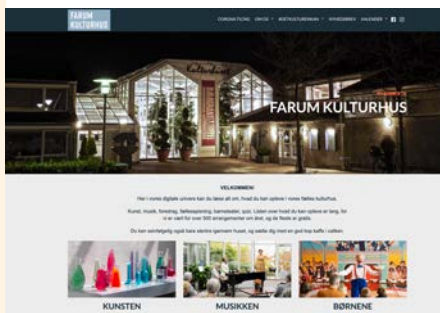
FARUM KULTURHUS

CORONA-TIDNG OM OS KOKTHUSTIDENRAN STYREDNING KALENDER

FARUM KULTURHUS

VELKOMMEN

Her i vores digitale univers kan du læse alt om, hvad du kan opleve i vores fælles kulturhus.

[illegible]

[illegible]

KUNSTEN

MUSIKKEN

BØRNENE